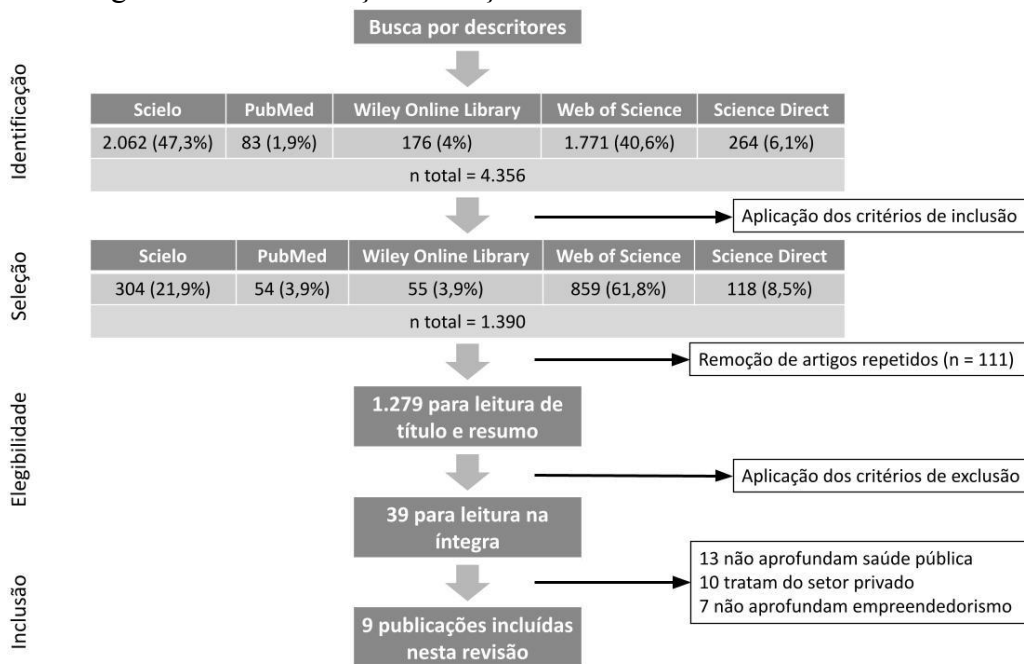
Busca por descritores

Identificação

| Scielo | PubMed | Wiley Online Library | Web of Science | Science Direct |
|---|---|---|---|---|
| 2.062 (47,3%) | 83 (1,9%) | 176 (4%) | 1.771 (40,6%) | 264 (6,1%) |
| n total = 4.356 | | | | |

Aplicação dos critérios de inclusão

Seleção

| Scielo | PubMed | Wiley Online Library | Web of Science | Science Direct |
|---|---|---|---|---|
| 304 (21,9%) | 54 (3,9%) | 55 (3,9%) | 859 (61,8%) | 118 (8,5%) |
| n total = 1.390 | | | | |

Remoção de artigos repetidos (n = 111)

Elegibilidade

1.279 para leitura de título e resumo

Aplicação dos critérios de exclusão

39 para leitura na íntegra

Inclusão

13 não aprofundam saúde pública
10 tratam do setor privado
7 não aprofundam empreendedorismo

9 publicações incluídas nesta revisão